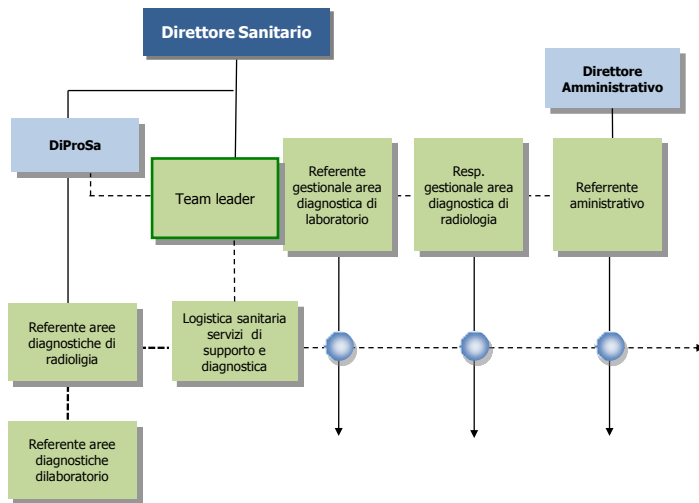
Direttore Sanitario

Direttore Amministrativo

DiProSa

Team leader

Referente gestionale area diagnostica di laboratorio

Resp. gestionale area diagnostica di radiologia

Referrente aministrativo

Referente aree diagnostiche di radioligia

Logistica sanitaria servizi di supporto e diagnostica

Referente aree diagnostiche dilaboratorio